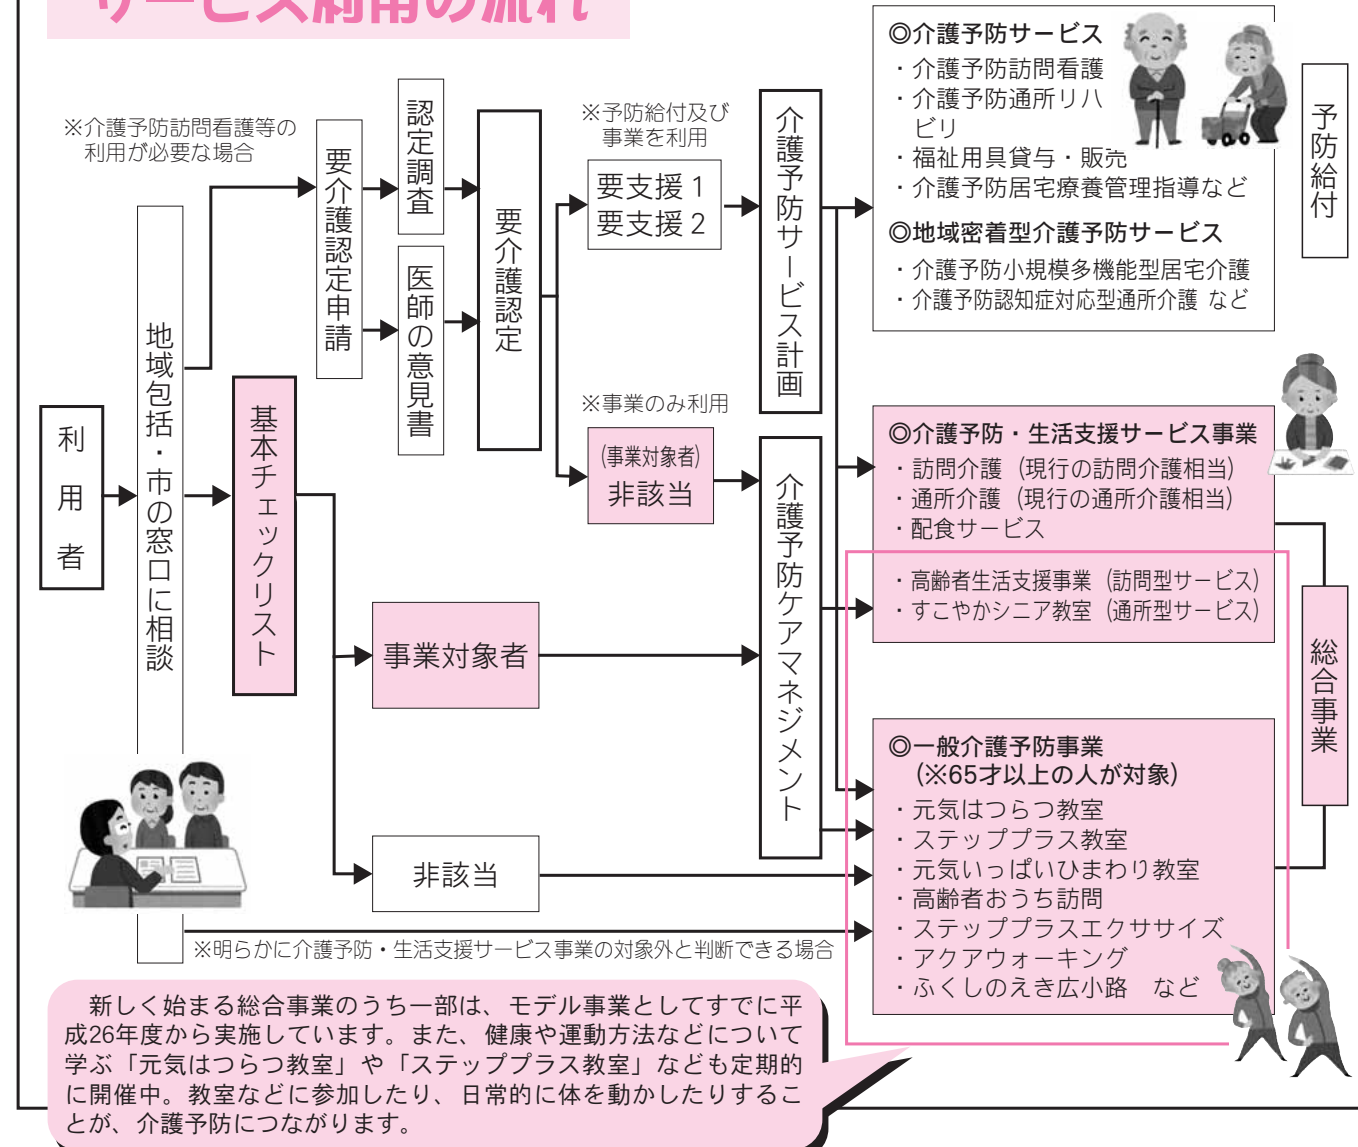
サービス利用の流れ

利用者

地域包括・市の窓口に相談

※介護予防訪問看護等の利用が必要な場合

要介護認定申請

認定調査

医師の意見書

要介護認定

※予防給付及び事業を利用

要支援１
要支援２

介護予防サービス計画

◎介護予防サービス
・介護予防訪問看護
・介護予防通所リハビリ
・福祉用具貸与・販売
・介護予防居宅療養管理指導など
◎地域密着型介護予防サービス
・介護予防小規模多機能型居宅介護
・介護予防認知症対応型通所介護 など

予防給付

※事業のみ利用

（事業対象者）
非該当

基本チェックリスト

事業対象者

非該当

介護予防ケアマネジメント

◎介護予防・生活支援サービス事業
・訪問介護（現行の訪問介護相当）
・通所介護（現行の通所介護相当）
・配食サービス
・高齢者生活支援事業（訪問型サービス）
・すこやかシニア教室（通所型サービス）

総合事業

◎一般介護予防事業
（※65才以上の人が対象）
・元気はつらつ教室
・ステッププラス教室
・元気いっぱいひまわり教室
・高齢者おうち訪問
・ステッププラスエクササイズ
・アクアウォーキング
・ふくしのえき広小路 など

※明らかに介護予防・生活支援サービス事業の対象外と判断できる場合

新しく始まる総合事業のうち一部は、モデル事業としてすでに平成26年度から実施しています。また、健康や運動方法などについて学ぶ「元気はつらつ教室」や「ステッププラス教室」なども定期的に開催中。教室などに参加したり、日常的に体を動かしたりすることが、介護予防につながります。